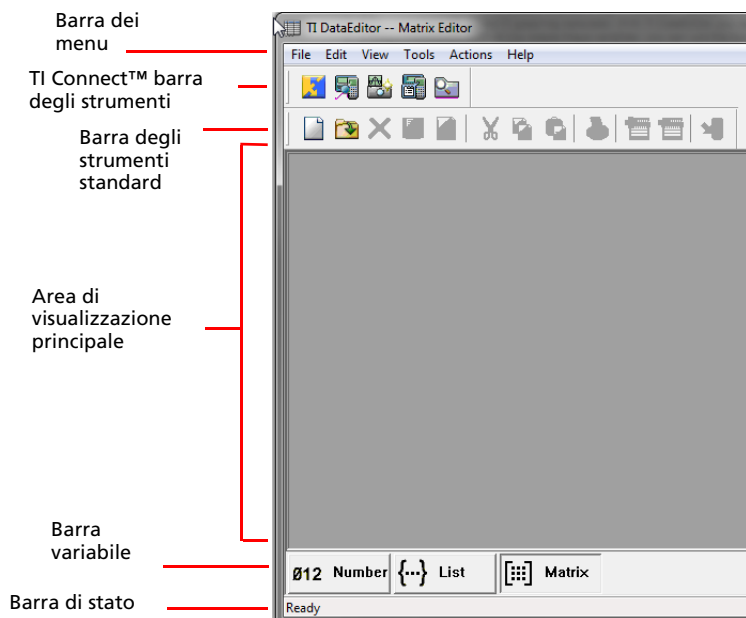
Barra dei menu

TI Connect™ barra degli strumenti

Barra degli strumenti standard

Area di visualizzazione principale

Barra variabile

Barra di stato

TI DataEditor -- Matrix Editor

File Edit View Tools Actions Help

Ø12 Number

{...} List

Matrix

Ready